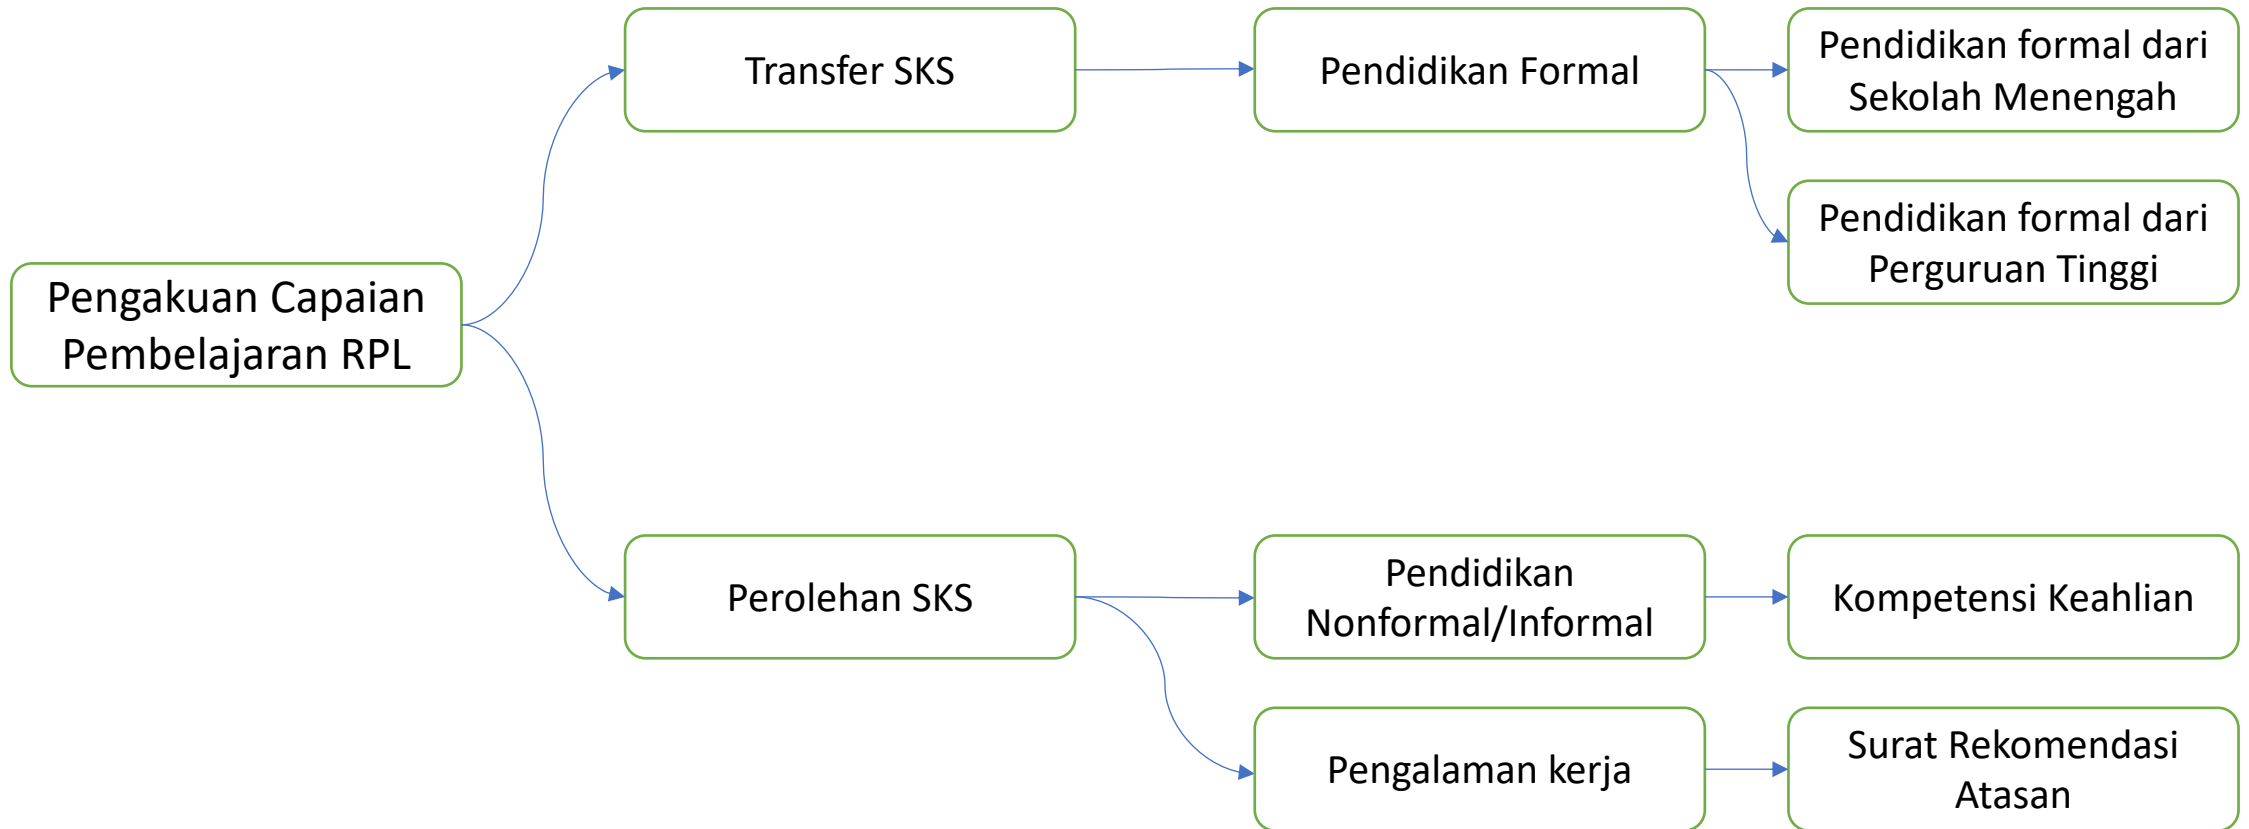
Pengakuan Capaian Pembelajaran RPL

Transfer SKS

Pendidikan Formal

Pendidikan formal dari Sekolah Menengah

Pendidikan formal dari Perguruan Tinggi

Perolehan SKS

Pendidikan Nonformal/Informal

Kompetensi Keahlian

Pengalaman kerja

Surat Rekomendasi Atasan